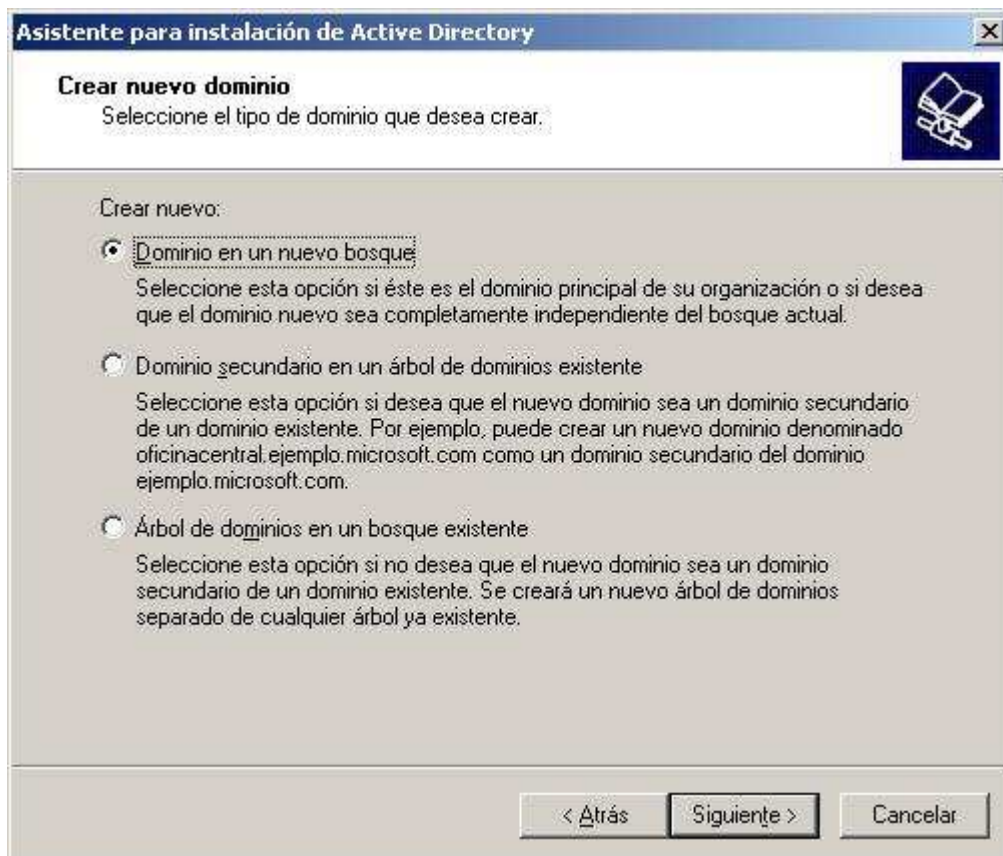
Asistente para instalación de Active Directory

×

Crear nuevo dominio
Seleccione el tipo de dominio que desea crear.

Crear nuevo:

Dominio en un nuevo bosque

Seleccione esta opción si éste es el dominio principal de su organización o si desea que el dominio nuevo sea completamente independiente del bosque actual.

Dominio secundario en un árbol de dominios existente

Seleccione esta opción si desea que el nuevo dominio sea un dominio secundario de un dominio existente. Por ejemplo, puede crear un nuevo dominio denominado oficinacentral.ejemplo.microsoft.com como un dominio secundario del dominio ejemplo.microsoft.com.

Árbol de dominios en un bosque existente

Seleccione esta opción si no desea que el nuevo dominio sea un dominio secundario de un dominio existente. Se creará un nuevo árbol de dominios separado de cualquier árbol ya existente.

< Atrás

Siguiente >

Cancelar